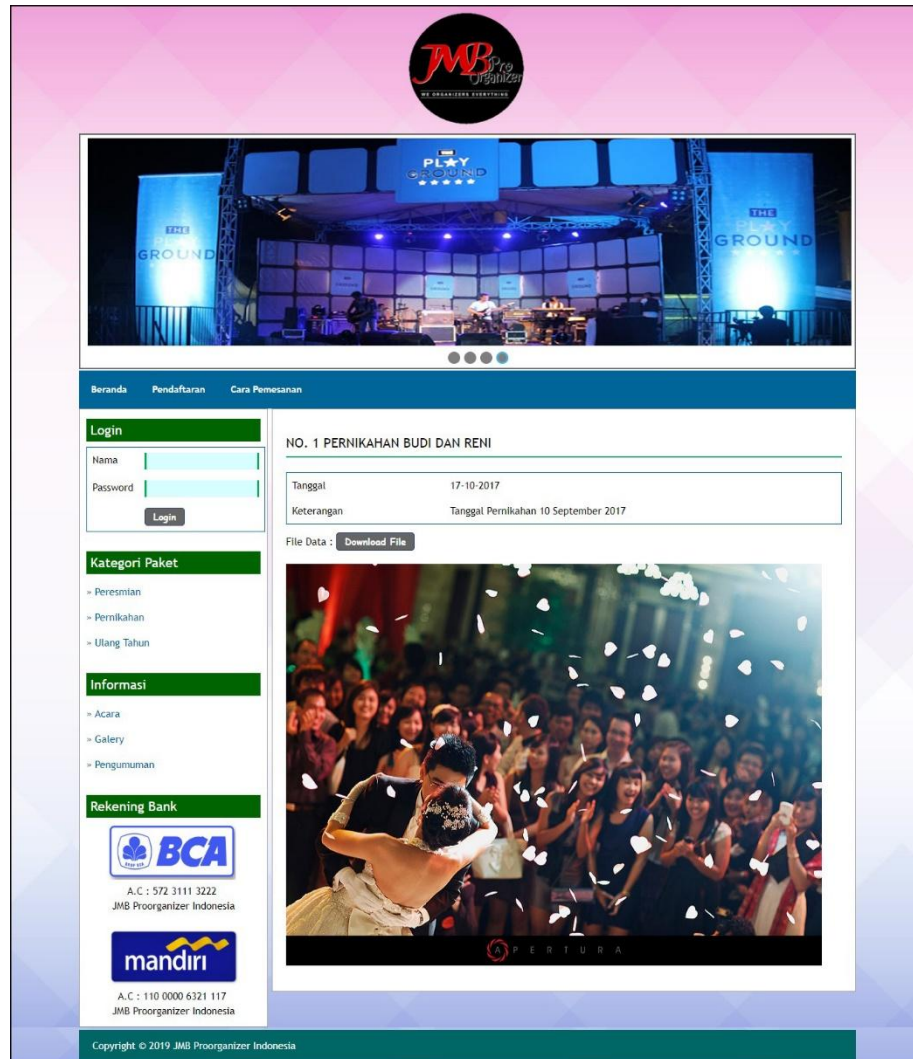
JMB Pro Organizer
WE ORGANIZERS EVERYTHING

PLAY GROUND

THE PLAY GROUND

THE PLAY GROUND

Beranda Pendaftaran Cara Pemesanan

Login
Nama
Password
Login

Kategori Paket
» Peresmian
» Pernikahan
» Ulang Tahun

Informasi
» Acara
» Galery
» Pengumuman

Rekening Bank
BCA
A.C : 572 3111 3222
JMB Proorganizer Indonesia

mandiri
A.C : 110 0000 6321 117
JMB Proorganizer Indonesia

NO. 1 PERNIKAHAN BUDI DAN RENI

| Tanggal | 17-10-2017 |
|---|---|
| Keterangan | Tanggal Pernikahan 10 September 2017 |

File Data : Download File

APERTURA

Copyright © 2019 JMB Proorganizer Indonesia